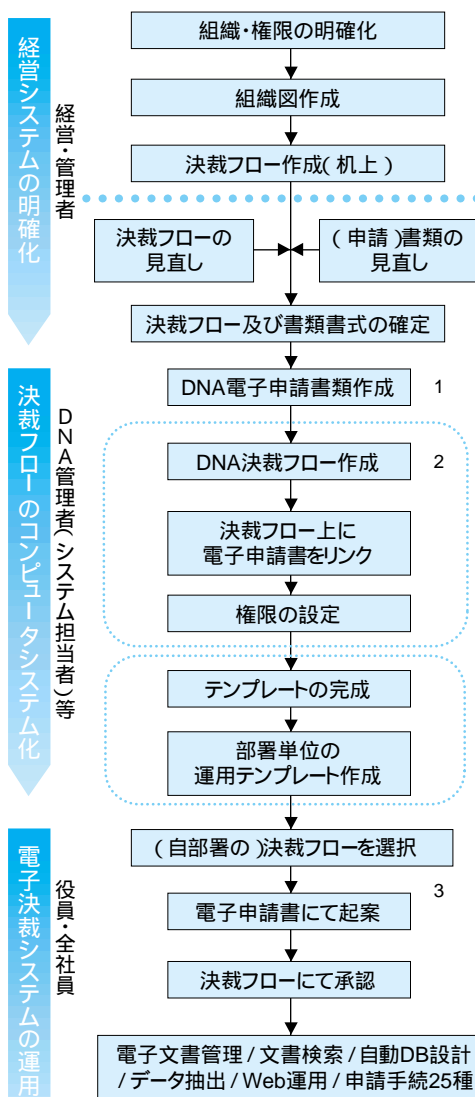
経営システムの明確化

経営・管理者

組織・権限の明確化

組織図作成

決裁フロー作成(机上)

決裁フローの見直し

(申請)書類の見直し

決裁フロー及び書類書式の確定

決裁フローのコンピュータシステム化

DNA管理者(システム担当者)等

DNA電子申請書類作成

1

DNA決裁フロー作成

2

決裁フロー上に電子申請書をリンク

権限の設定

テンプレートの完成

部署単位の運用テンプレート作成

電子決裁システムの運用

役員・全社員

(自部署の)決裁フローを選択

3

電子申請書にて起案

決裁フローにて承認

電子文書管理 / 文書検索 / 自動DB設計 / データ抽出 / Web運用 / 申請手続25種